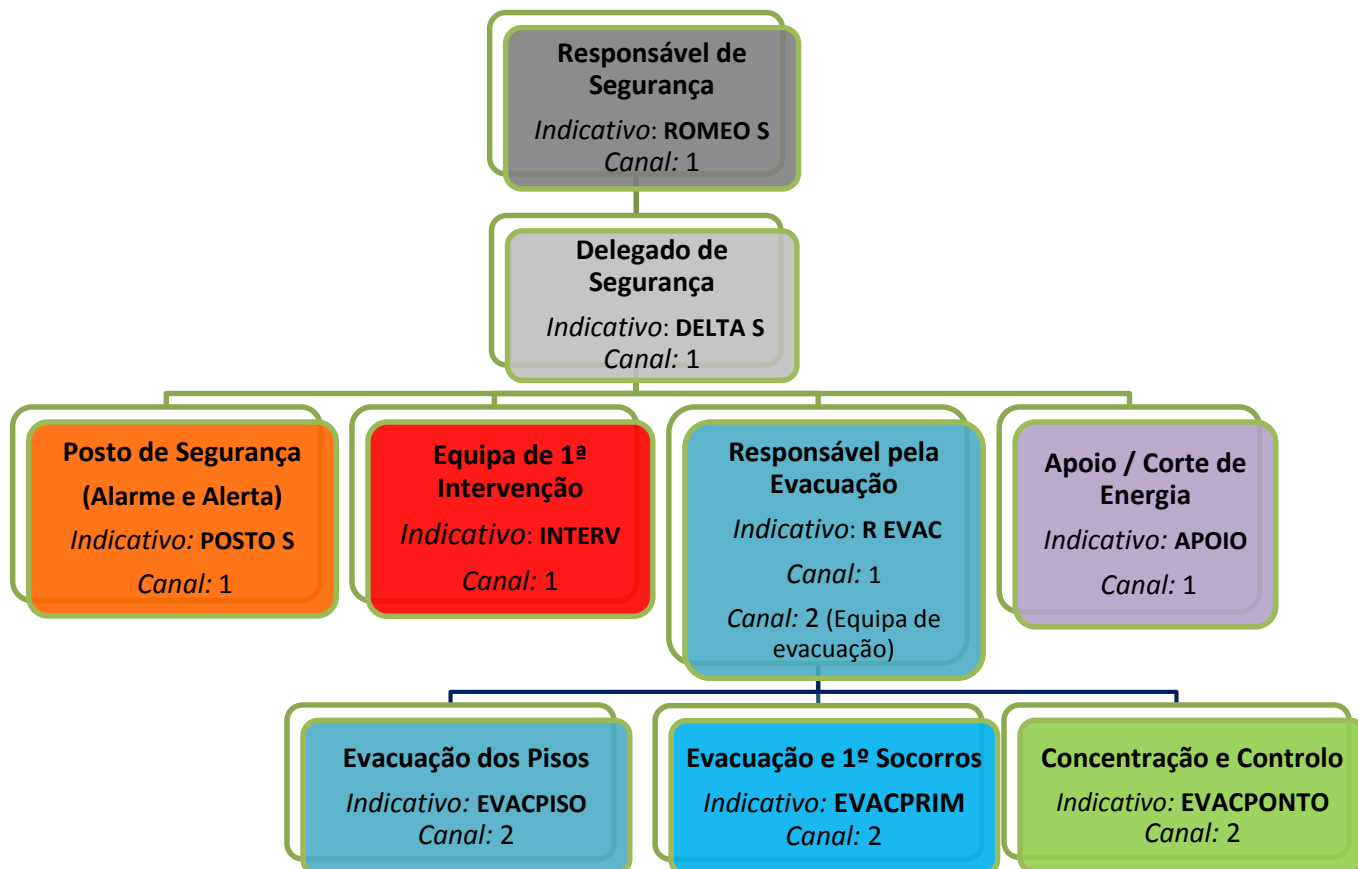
Responsável de Segurança
Indicativo: ROMEO S
Canal: 1

Delegado de Segurança
Indicativo: DELTA S
Canal: 1

Posto de Segurança (Alarme e Alerta)
Indicativo: POSTO S
Canal: 1

Equipa de 1ª Intervenção
Indicativo: INTERV
Canal: 1

Responsável pela Evacuação
Indicativo: R EVAC
Canal: 1
Canal: 2 (Equipa de evacuação)

Apoio / Corte de Energia
Indicativo: APOIO
Canal: 1

Evacuação dos Pisos
Indicativo: EVACPISO
Canal: 2

Evacuação e 1º Socorros
Indicativo: EVACPRIM
Canal: 2

Concentração e Controlo
Indicativo: EVACPONTO
Canal: 2